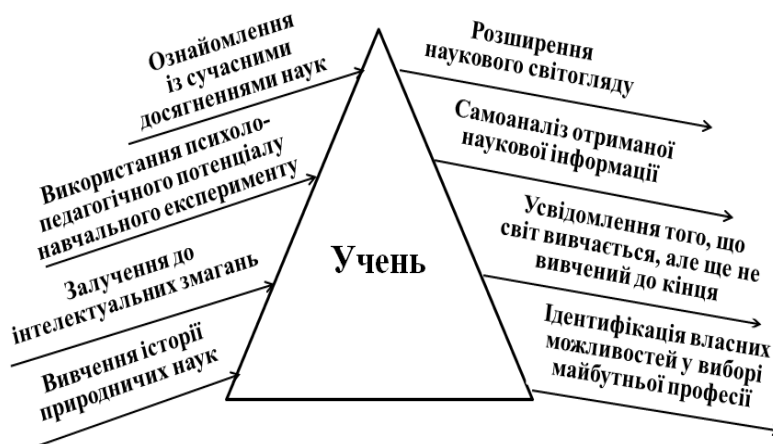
Ознайомлення із сучасними досягненнями наук

Використання психолого-педагогічного потенціалу навчального експерименту

Залучення до інтелектуальних змагань

Вивчення історії природничих наук

Учень

Розширення наукового світогляду

Самоаналіз отриманої наукової інформації

Усвідомлення того, що світ вивчається, але ще не вивчений до кінця

Ідентифікація власних можливостей у виборі майбутньої професії